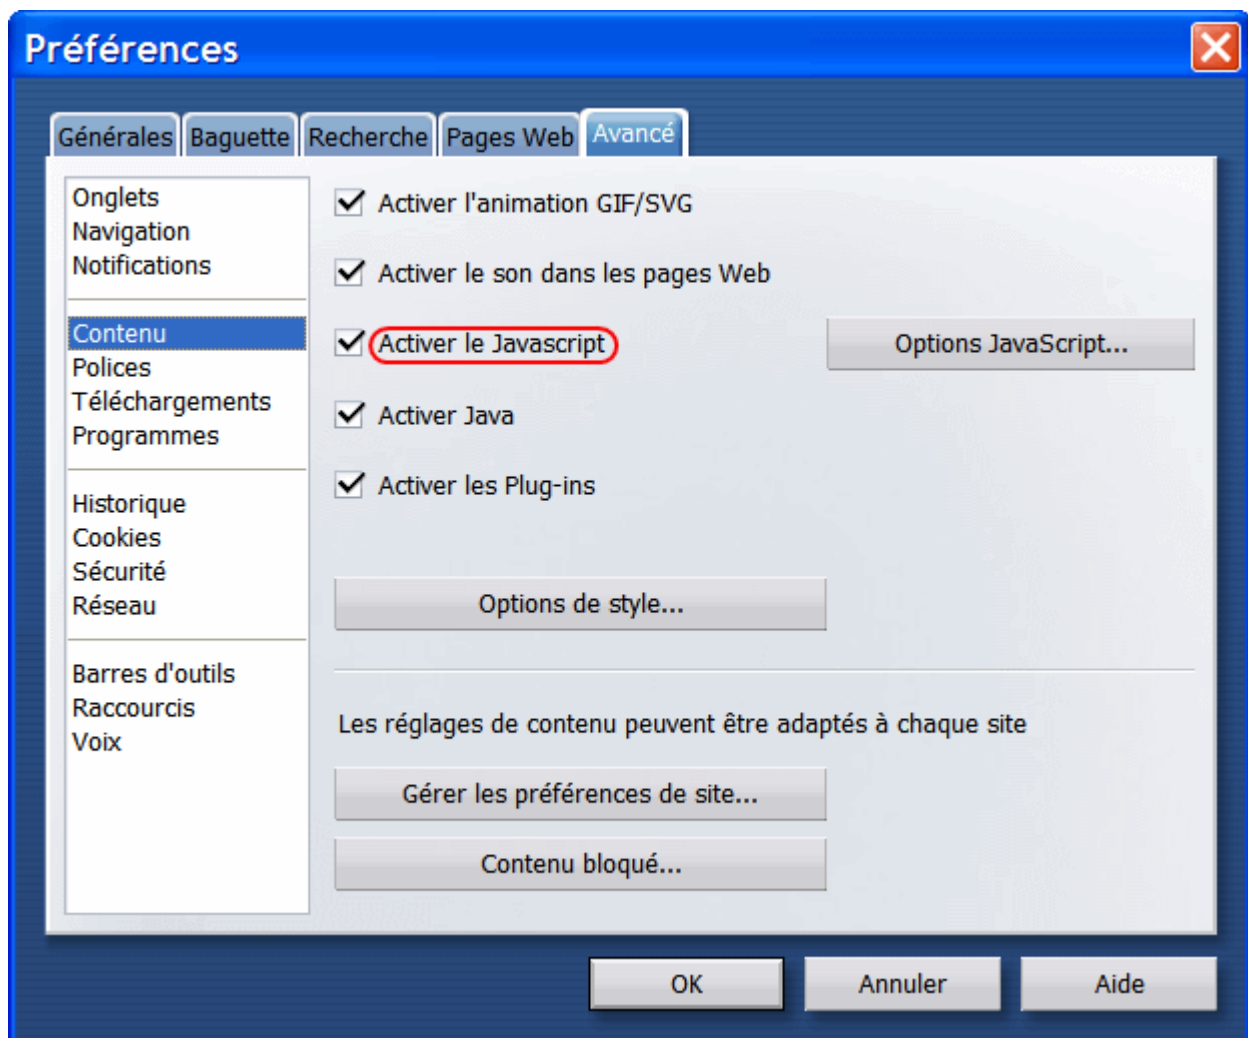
Préférences

Générales | Baguette | Recherche | Pages Web | Avancé

Onglets
Navigation
Notifications

Contenu
Polices
Téléchargements
Programmes

Historique
Cookies
Sécurité
Réseau

Barres d'outils
Raccourcis
Voix

Activer l'animation GIF/SVG

Activer le son dans les pages Web

Activer le Javascript

Options JavaScript...

Activer Java

Activer les Plug-ins

Options de style...

Les réglages de contenu peuvent être adaptés à chaque site

Gérer les préférences de site...

Contenu bloqué...

OK
Annuler
Aide